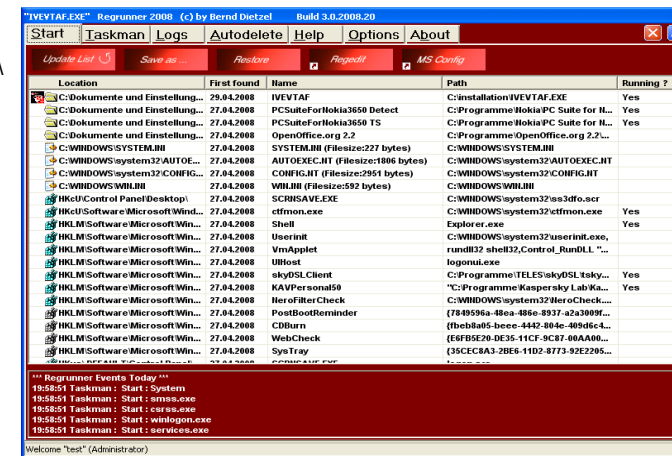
"IVEVTAF.EXE" Regrunner 2008 (c) by Bernd Dietzel Build 3.0.2008.20

Start | Taskman | Logs | Autodelete | Help | Options | About

Update List | Save as ... | Restore | Regedit | MS Config

| Location | First found | Name | Path | Running ? |
|---|---|---|---|---|
| C:\Dokumente und Einstellung... | 29.04.2008 | IVEVTAF | C:\installation\IVEVTAF.EXE | Yes |
| C:\Dokumente und Einstellung... | 27.04.2008 | PCSuiteForNokia3650 Detect | C:\Programme\Nokia\PC Suite for N... | Yes |
| C:\Dokumente und Einstellung... | 27.04.2008 | PCSuiteForNokia3650 TS | C:\Programme\Nokia\PC Suite for N... | Yes |
| C:\Dokumente und Einstellung... | 27.04.2008 | OpenOffice.org 2.2 | C:\Programme\OpenOffice.org 2.2\... | |
| C:\WINDOWS\SYSTEM.INI | 27.04.2008 | SYSTEM.INI (Filesize:227 bytes) | C:\WINDOWS\SYSTEM.INI | |
| C:\WINDOWS\system32\AUTOE... | 27.04.2008 | AUTOEXEC.NT (Filesize:1806 bytes) | C:\WINDOWS\system32\AUTOEXEC.NT | |
| C:\WINDOWS\system32\CONFIG... | 27.04.2008 | CONFIG.NT (Filesize:2951 bytes) | C:\WINDOWS\system32\CONFIG.NT | |
| C:\WINDOWS\WIN.INI | 27.04.2008 | WIN.INI (Filesize:592 bytes) | C:\WINDOWS\WIN.INI | |
| HKcU\Control Panel\Desktop\ | 27.04.2008 | SCRNSAVE.EXE | C:\WINDOWS\system32\ss3dfo.scr | |
| HKcU\Software\Microsoft\Wind... | 27.04.2008 | ctfmon.exe | C:\WINDOWS\system32\ctfmon.exe | Yes |
| HKLM\Software\Microsoft\Win... | 27.04.2008 | Shell | Explorer.exe | Yes |
| HKLM\Software\Microsoft\Win... | 27.04.2008 | Userinit | C:\WINDOWS\system32\userinit.exe, | |
| HKLM\Software\Microsoft\Win... | 27.04.2008 | VmApplet | rundll32 shell32,Control_RunDLL "... | |
| HKLM\Software\Microsoft\Win... | 27.04.2008 | UIHost | logonui.exe | |
| HKLM\Software\Microsoft\Win... | 27.04.2008 | skyDSLClient | C:\Programme\TELES\skyDSL\tsky... | Yes |
| HKLM\Software\Microsoft\Win... | 27.04.2008 | KAVPersonal50 | "C:\Programme\Kaspersky Lab\Ka... | Yes |
| HKLM\Software\Microsoft\Win... | 27.04.2008 | NeroFilterCheck | C:\WINDOWS\system32\NeroCheck.... | |
| HKLM\Software\Microsoft\Win... | 27.04.2008 | PostBootReminder | {7849596a-48ea-486e-8937-a2a3009f... | |
| HKLM\Software\Microsoft\Win... | 27.04.2008 | CDBurn | {fbeb8a05-beee-4442-804e-409d6c4... | |
| HKLM\Software\Microsoft\Win... | 27.04.2008 | WebCheck | {E6FB5E20-DE35-11CF-9C87-00AA00... | |
| HKLM\Software\Microsoft\Win... | 27.04.2008 | SysTray | {35CEC8A3-2BE6-11D2-8773-92E2205... | |

*** Regrunner Events Today ***
19:58:51 Taskman : Start : System
19:58:51 Taskman : Start : smss.exe
19:58:51 Taskman : Start : csrss.exe
19:58:51 Taskman : Start : winlogon.exe
19:58:51 Taskman : Start : services.exe

Welcome "test" (Administrator)